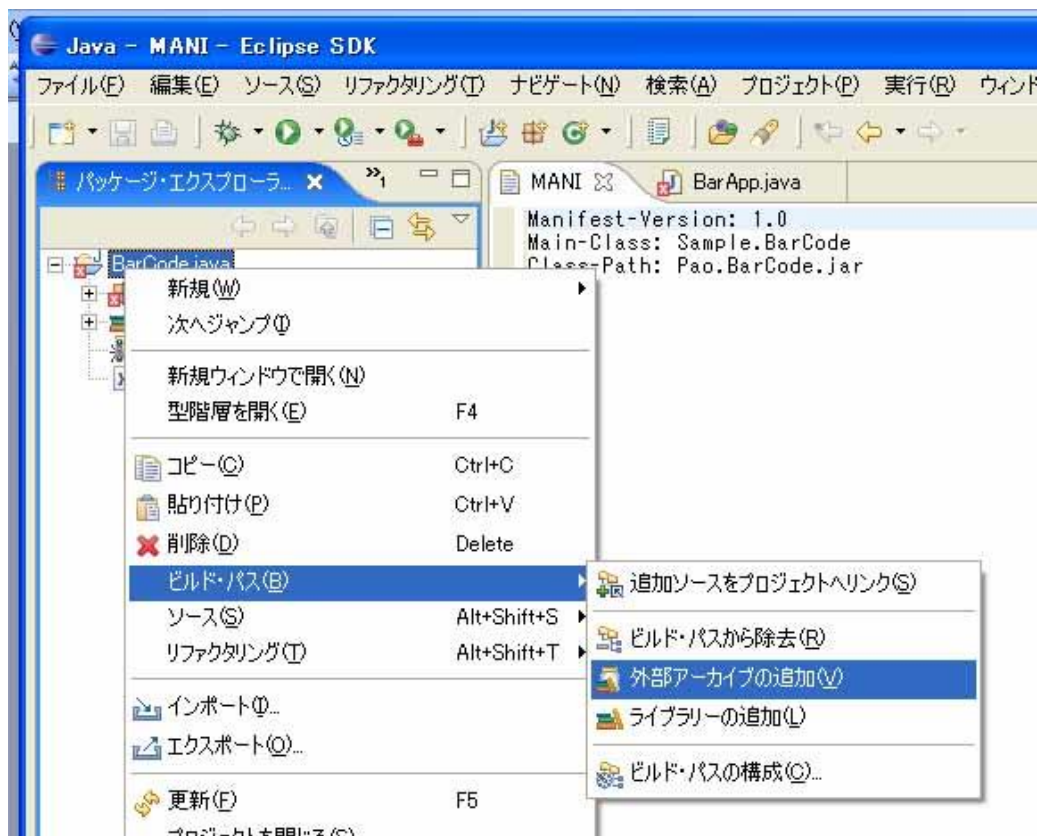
Java - MANI - Eclipse SDK

ファイル(F) 編集(E) ソース(S) リファクタリング(T) ナビゲート(N) 検索(A) プロジェクト(P) 実行(R) ウィンド

パッケージ・エクスプローラ... ×

BarCode.java

MANI

BarApp.java

Manifest-Version: 1.0
Main-Class: Sample.BarCode
Class-Path: Pao.BarCode.jar

新規(W)
次へジャンプ(I)
新規ウィンドウで開く(N)
型階層を開く(E) F4
コピー(C) Ctrl+C
貼り付け(P) Ctrl+V
削除(D) Delete
ビルド・パス(B)
ソース(S) Alt+Shift+S
リファクタリング(T) Alt+Shift+T
インポート(I)...
エクスポート(O)...
更新(F) F5
プロジェクトを閉じる(S)

追加ソースをプロジェクトへリンク(S)
ビルド・パスから除去(R)
外部アーカイブの追加(V)
ライブラリーの追加(L)
ビルド・パスの構成(C)...